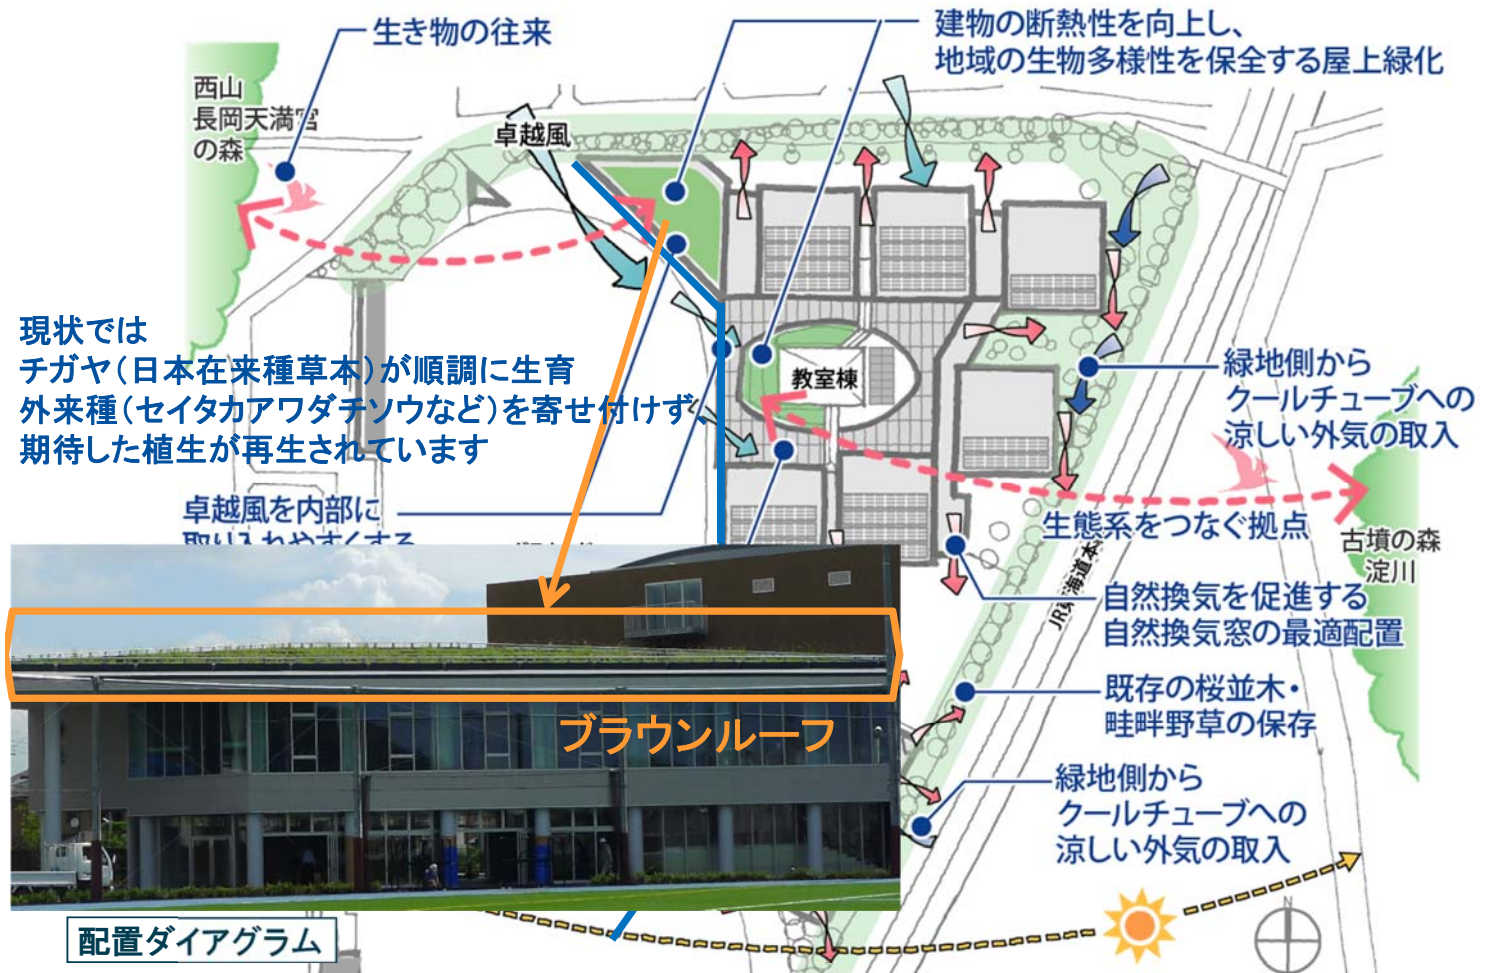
生き物の往来

建物の断熱性を向上し、
地域の生物多様性を保全する屋上緑化

西山
長岡天満宮
の森

卓越風

教室棟

現状では
チガヤ（日本在来種草本）が順調に生育
外来種（セイタカアワダチソウなど）を寄せ付けず
期待した植生が再生されています

卓越風を内部に
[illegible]

緑地側から
クールチューブへの
涼しい外気の取入

生態系をつなぐ拠点

古墳の森
淀川

JR東海道本線

自然換気を促進する
自然換気窓の最適配置

既存の桜並木・
畦畔野草の保存

緑地側から
クールチューブへの
涼しい外気の取入

ブラウンルーフ

配置ダイアグラム